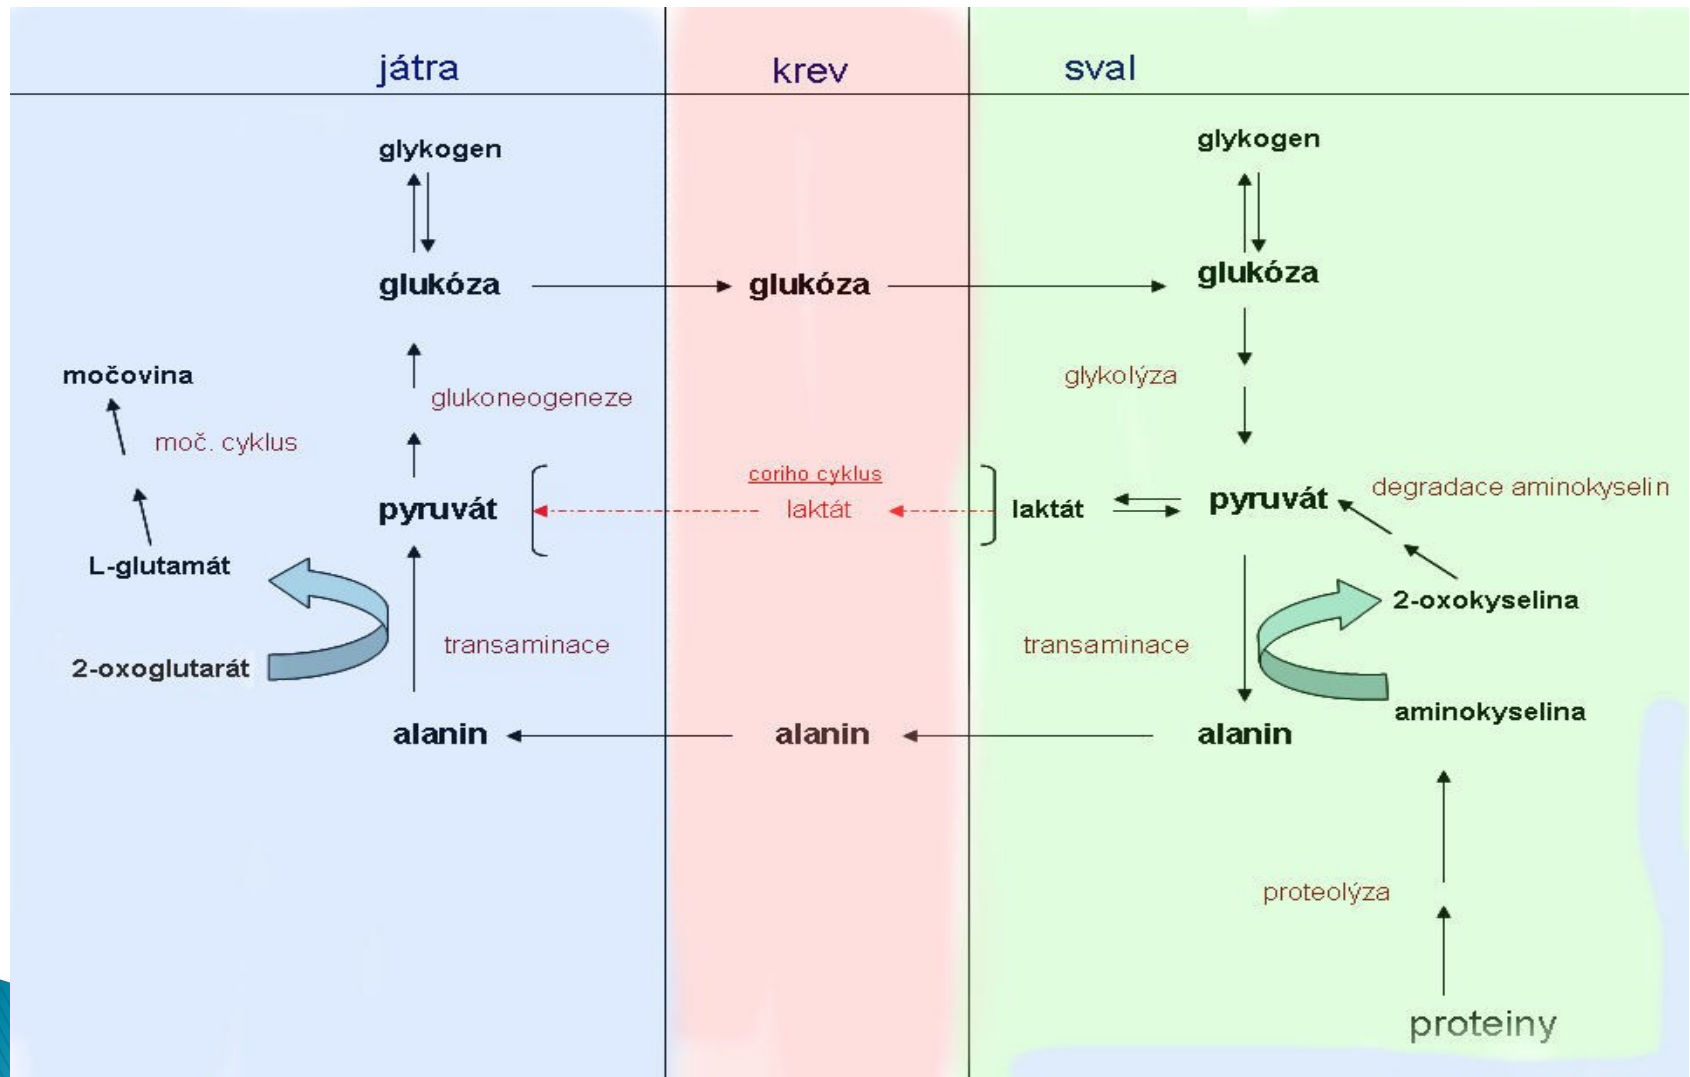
játra

krev

sval

glykogen

glukóza

glukóza

glykogen

glukóza

močovina

moč. cyklus

glukoneogeneze

glykolýza

coriho cyklus

pyruvát

laktát

laktát

pyruvát

degradace aminokyselin

L-glutamát

2-oxokyselina

2-oxoglutarát

transaminace

transaminace

aminokyselina

alanin

alanin

alanin

proteolýza

proteiny